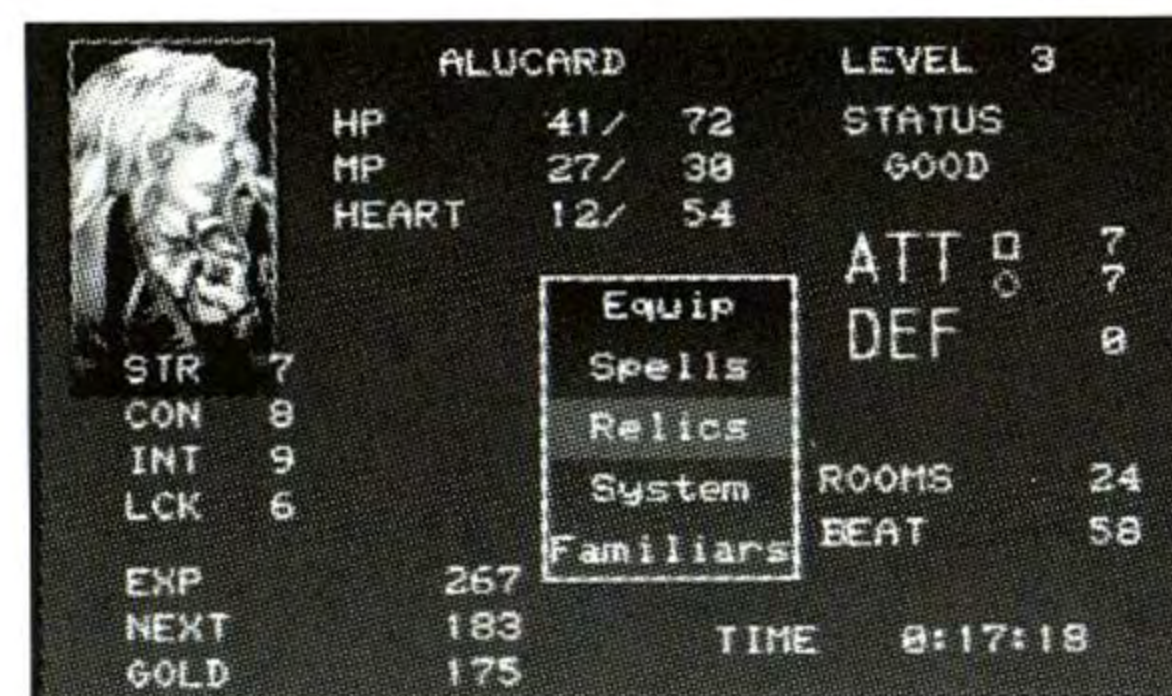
ALUCARD LEVEL 3

HP 41/ 72
MP 27/ 30
HEART 12/ 54

STATUS
GOOD

ATT □ 7
○ 7
DEF 0

Equip
Spells
Relics
System
Familiars

STR 7
CON 8
INT 9
LCK 6

ROOMS 24
BEAT 58

EXP 267
NEXT 183
GOLD 175

TIME 0:17:18